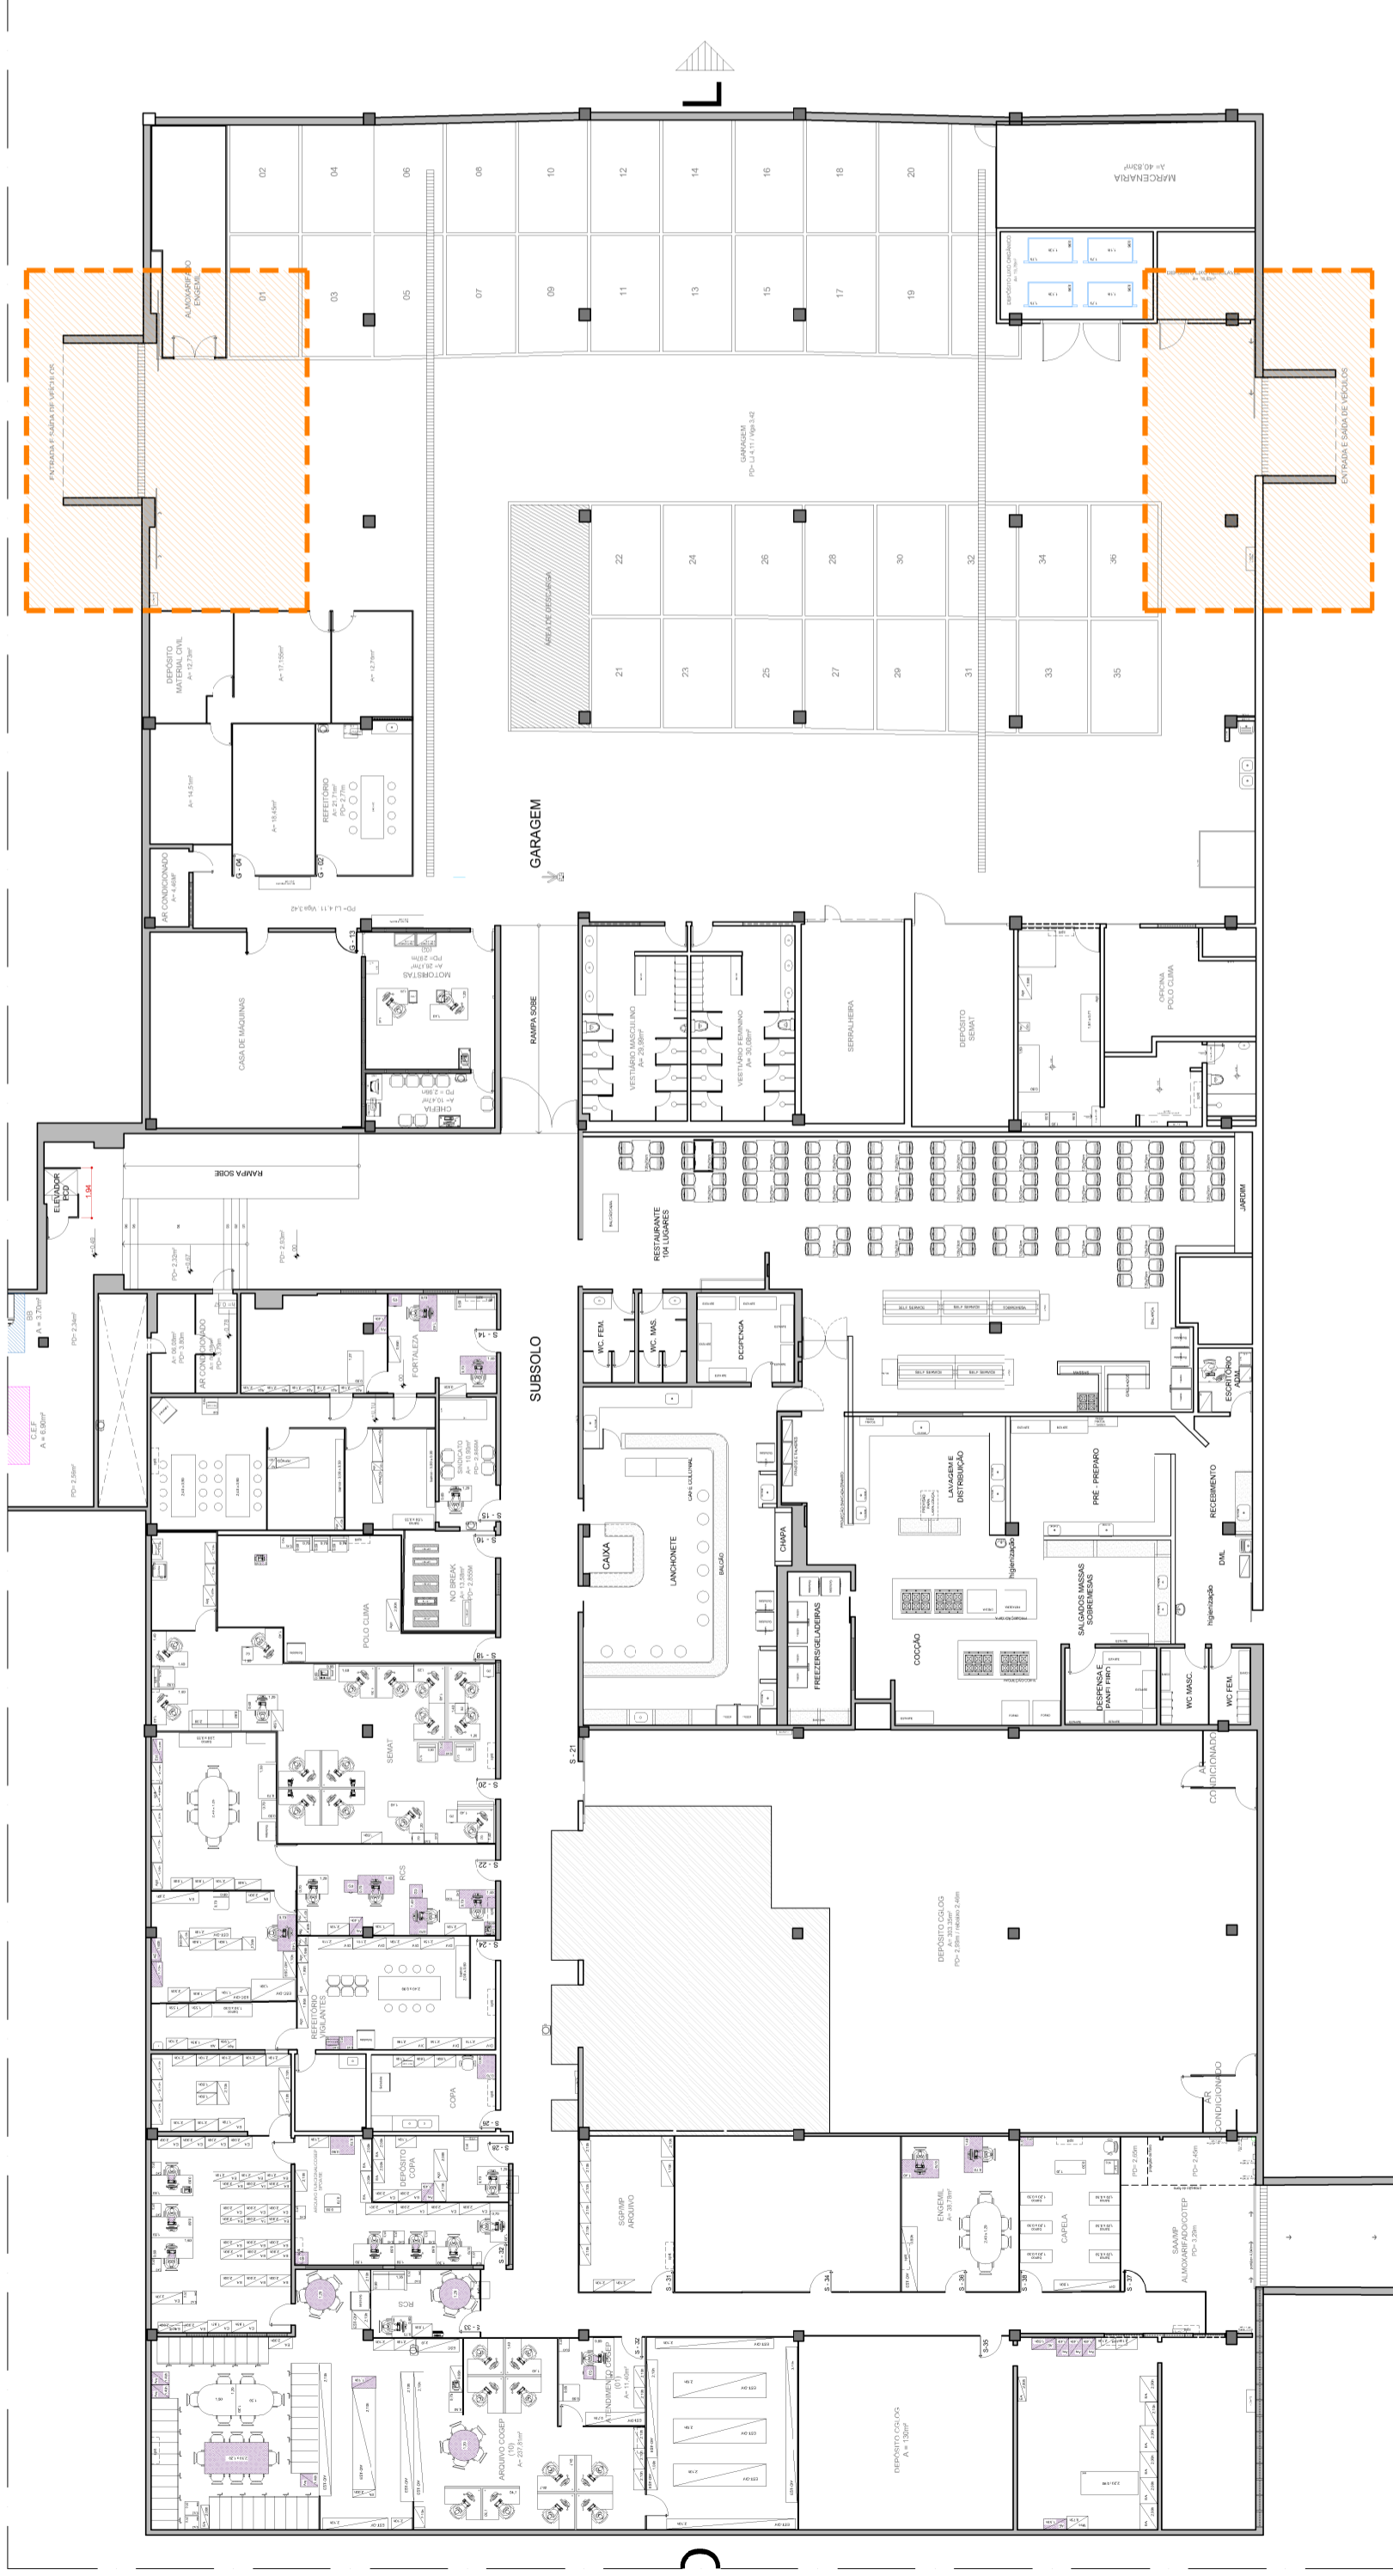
MARCENARIA
A= 40,83m²

02
04
06
08
10
12
14
16
18
20

01
03
05
07
09
11
13
15
17
19

ALMOXARIFADO ENGEMIL

ENTRADA E SAÍDA DE VEÍCULOS

ENTRADA E SAÍDA DE VEÍCULOS

GARAGEM
PD= L/ 4.11 - Viga 3.42

22
24
26
28
30
32
34
36

21
23
25
27
29
31
33
35

ÁREA DE DESCARGA

DEPÓSITO MATERIAL CIVIL
A= 12,73m²

A= 17,15m²

A= 12,79m²

A= 14,51m²

A= 15,43m²

REFEITÓRIO
A= 21,17m²
PD= 2,75m

AR CONDICIONADO
A= 4,40m²

G - 04

G - 02

GARAGEM

PD= L/ 4.11 - Viga 3.42

CASA DE MÁQUINAS

MOTORISTAS
A= 25,17m²
PD= 2,70m

CHEFIA
A= 10,47m²
PD= 2,56m

RAMPA SOBE

RAMPA SOBE

VESTIÁRIO MASCULINO
A= 29,98m²

VESTIÁRIO FEMININO
A= 30,08m²

SERRALHERIA

DEPÓSITO SEMAT

OFICINA POLO CLIMA

ELEVADOR PCD

1,94

A = 3,70m²

PD= 2,34m²

C.E.F
A = 6,90m²

PD= 2,56m²

AR CONDICIONADO

FORTALEZA

SINDICATO

RESTAURANTE
104 LUGARES

JARDIM

SUBSOLO

WC. FEM.

WC. MAS.

DESPENSA

ESCRITÓRIO ADM

SELF SERVICE
SELF SERVICE
SOBREMESA
SELF SERVICE
SELF SERVICE

LAVAGEM E DISTRIBUIÇÃO

PRÉ - PREPARO

RECEBIMENTO

DML

higienização

higienização

NO BREAK

POLO CLIMA

CAIXA

LANCHONETE

CAFÉ COLONIAL

BALCÃO

CHAPA

FREEZERS/GELADEIRAS

COCÇÃO

SALGADOS MASSAS SOBREMESAS

DESPENSA E PANIFICAÇÃO

WC MASC.

WC FEM.

S - 14
S - 15
S - 16
S - 18
S - 20
S - 21
S - 22
S - 24
S - 26
S - 28
S - 31
S - 32
S - 33
S - 34
S - 35
S - 36
S - 37
S - 38

SEMAT

RCS

AR CONDICIONADO

DEPÓSITO CGLOG

AR CONDICIONADO

REFEITÓRIO VIGILANTES

COPA

DEPÓSITO COPA

RCS

SGPMP ARQUIVO

ENGEMIL

CAPELA

SAAMP
ALMOXARIFADO COTEP

ARQUIVO COGEP

ATENDIMENTO COGEP

DEPÓSITO CGLOG
A = 130m²